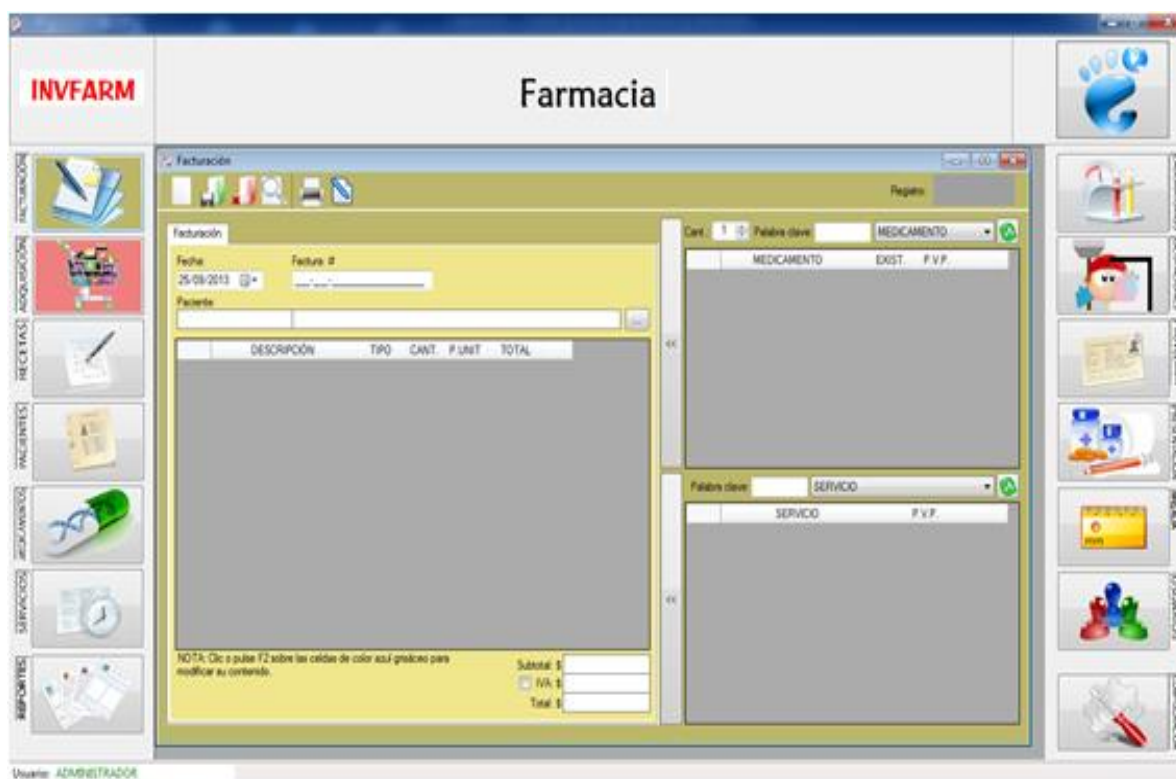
INVFARM

Farmacia

FACTURACIÓN
ADQUISICIONES
RECETAS
PACIENTES
MEDICAMENTOS
SERVICIOS
REPORTES

Facturación

Registro

Facturación

Fecha
25/09/2013

Factura #
___-___-_________

Paciente

...

| | DESCRIPCIÓN | TIPO | CANT. | P.UNIT | TOTAL |
|---|---|---|---|---|---|

NOTA: Clic o pulse F2 sobre las celdas de color azul grisáceo para modificar su contenido.

Subtotal: $
IVA: $
Total: $

<<

Cant. 1 Palabra clave MEDICAMENTO

| | MEDICAMENTO | EXIST. | P.V.P. |
|---|---|---|---|

<<

Palabra clave SERVICIO

| | SERVICIO | P.V.P. |
|---|---|---|

Usuario: ADMINISTRADOR